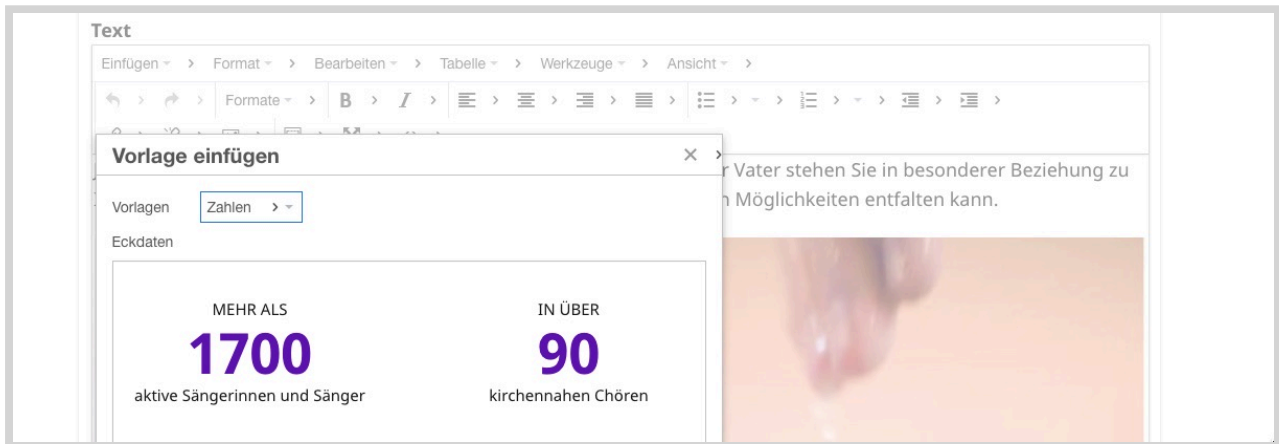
Text

Einfügen › Format › Bearbeiten › Tabelle › Werkzeuge › Ansicht ›

Formate › B › I ›

Vorlage einfügen

×

r Vater stehen Sie in besonderer Beziehung zu

n Möglichkeiten entfalten kann.

Vorlagen Zahlen ›

Eckdaten

MEHR ALS

1700

aktive Sängerinnen und Sänger

IN ÜBER

90

kirchennahen Chören